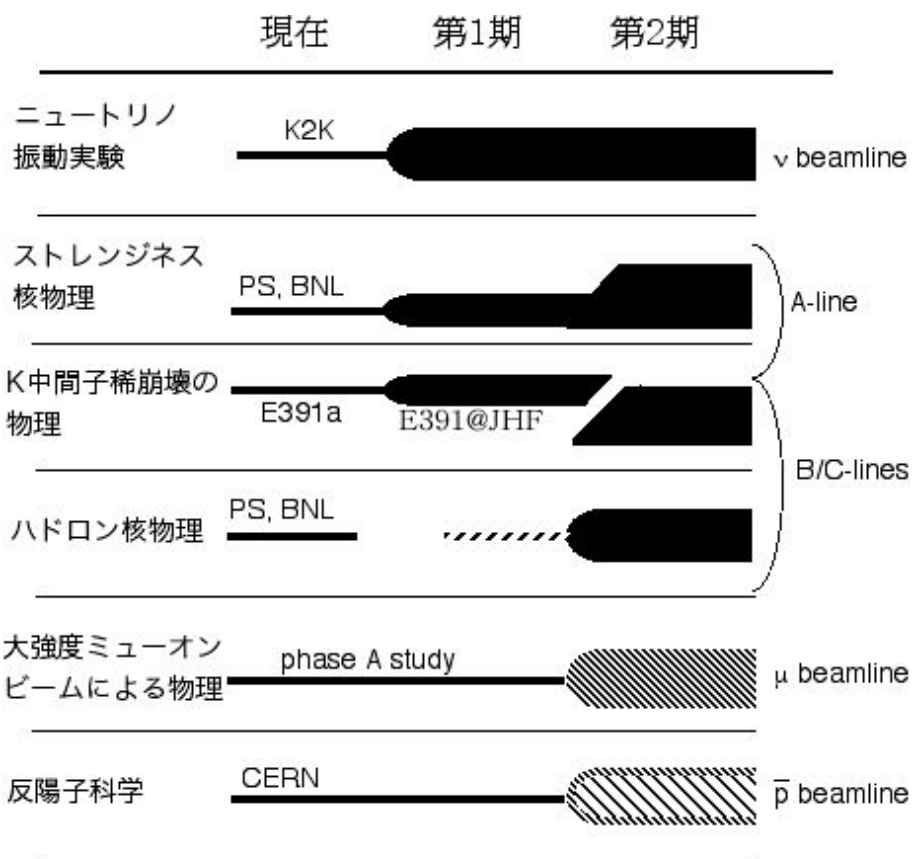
現在 第1期 第2期

ニュートリノ振動実験
K2K
ν beamline

ストレンジネス核物理
PS, BNL
A-line

K中間子稀崩壊の物理
E391a
E391@JHF

ハドロン核物理
PS, BNL
B/C-lines

大強度ミューオンビームによる物理
phase A study
μ beamline

反陽子科学
CERN
$\overline{p}$ beamline